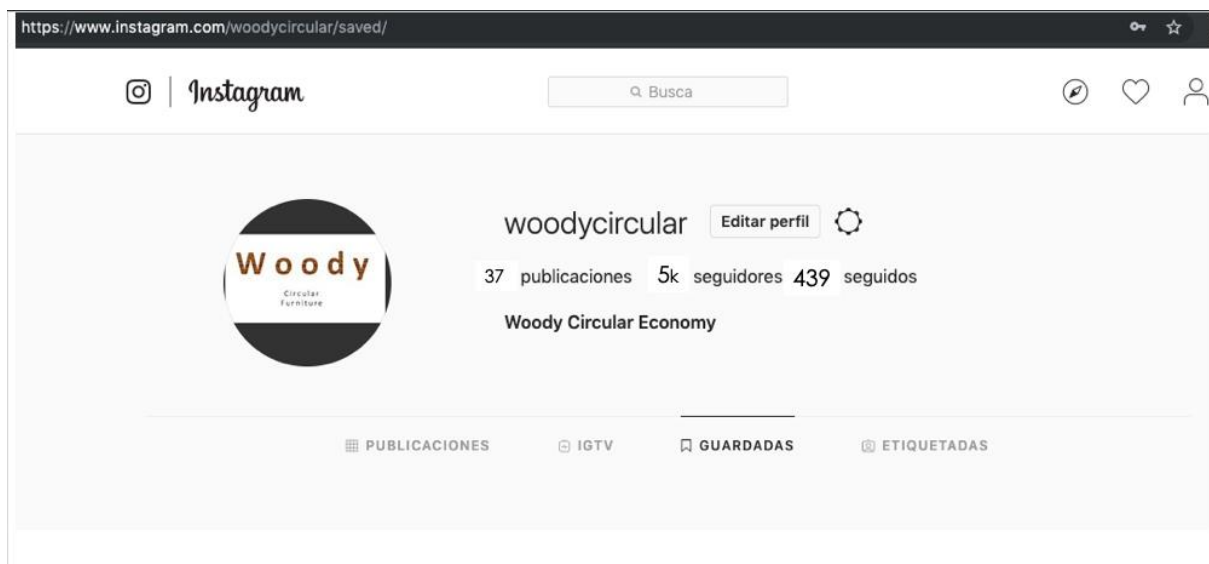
https://www.instagram.com/woodycircular/saved/

Instagram

Busca

Woody
Circular Furniture

woodycircular Editar perfil

37 publicaciones 5k seguidores 439 seguidos

Woody Circular Economy

PUBLICACIONES IGTV GUARDADAS ETIQUETADAS